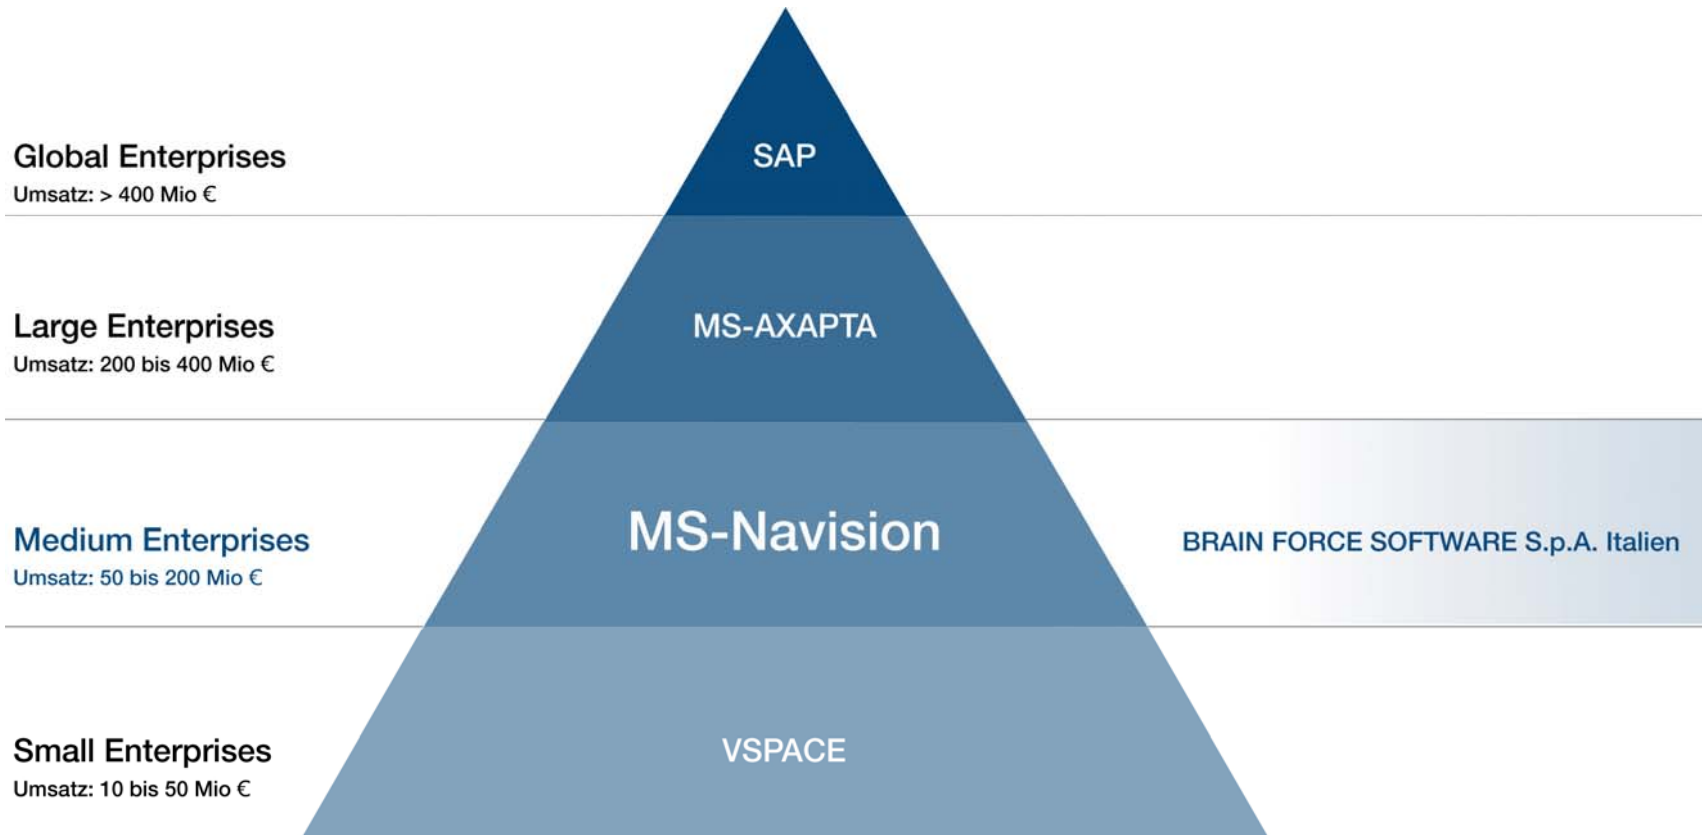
Global Enterprises
Umsatz: > 400 Mio €

SAP

Large Enterprises
Umsatz: 200 bis 400 Mio €

MS-AXAPTA

Medium Enterprises
Umsatz: 50 bis 200 Mio €

MS-Navision

BRAIN FORCE SOFTWARE S.p.A. Italien

Small Enterprises
Umsatz: 10 bis 50 Mio €

VSPACE